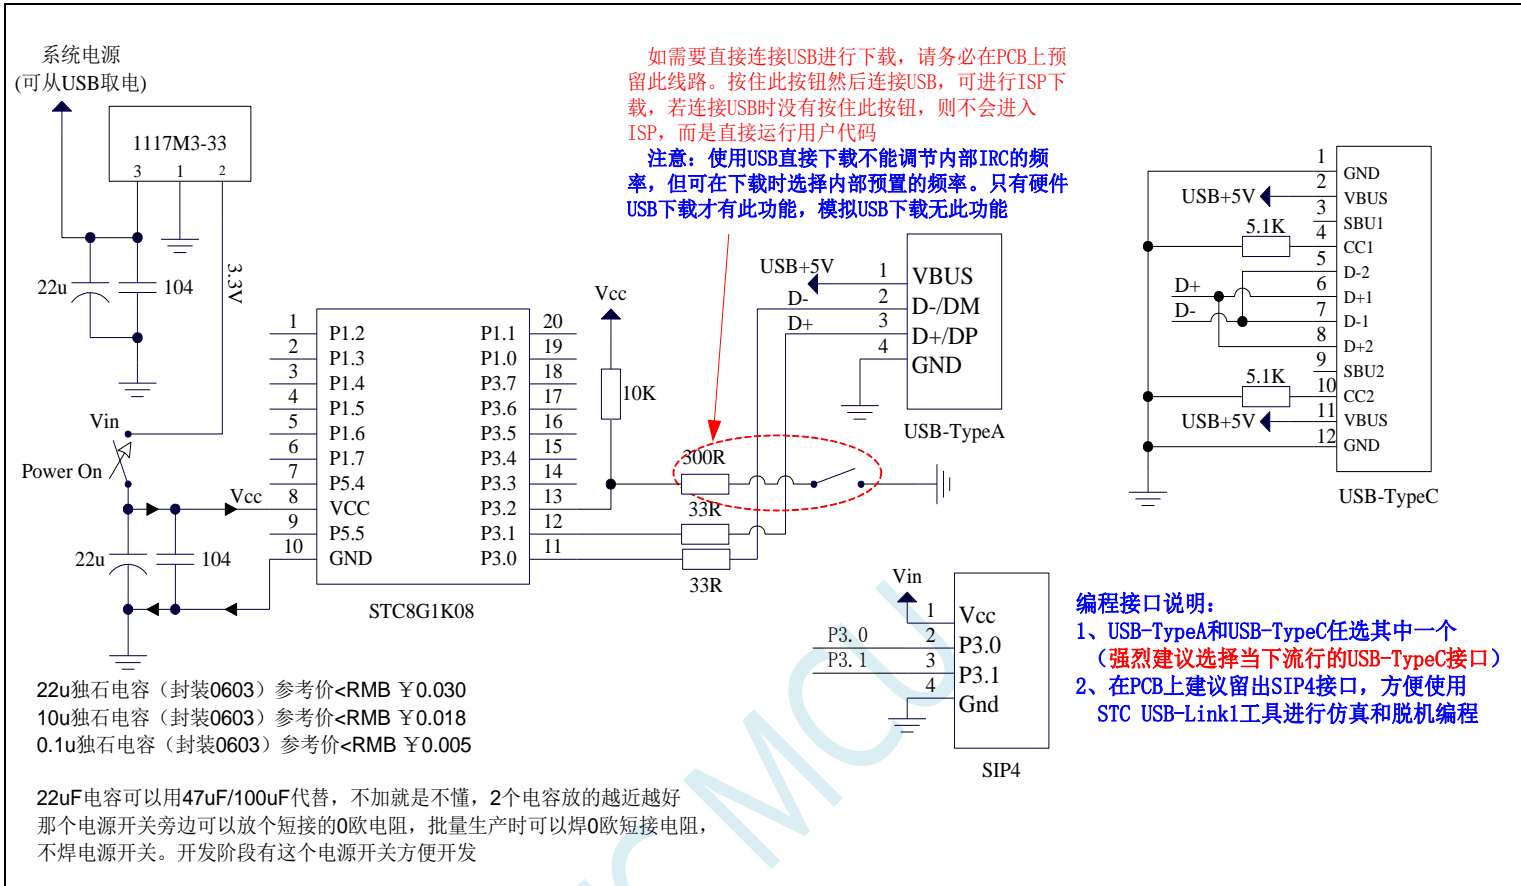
系统电源
(可从USB取电)

1117M3-33
3 1 2

3.3V

22u 104

Vin
Power On

22u 104

Vcc

1 P1.2
2 P1.3
3 P1.4
4 P1.5
5 P1.6
6 P1.7
7 P5.4
8 VCC
9 P5.5
10 GND

P1.1 20
P1.0 19
P3.7 18
P3.6 17
P3.5 16
P3.4 15
P3.3 14
P3.2 13
P3.1 12
P3.0 11

STC8G1K08

Vcc
10K

如需要直接连接USB进行下载，请务必在PCB上预留此线路。按住此按钮然后连接USB，可进行ISP下载，若连接USB时没有按住此按钮，则不会进入ISP，而是直接运行用户代码

注意：使用USB直接下载不能调节内部IRC的频率，但可在下载时选择内部预置的频率。只有硬件USB下载才有此功能，模拟USB下载无此功能

300R
33R
33R

USB+5V
D-
D+

1 VBUS
2 D-/DM
3 D+/DP
4 GND

USB-TypeA

USB+5V
5.1K
D+
D-
5.1K
USB+5V

1 GND
2 VBUS
3 SBU1
4 CC1
5 D-2
6 D+1
7 D-1
8 D+2
9 SBU2
10 CC2
11 VBUS
12 GND

USB-TypeC

Vin
P3.0
P3.1

1 Vcc
2 P3.0
3 P3.1
4 Gnd

SIP4

编程接口说明：
1、USB-TypeA和USB-TypeC任选其中一个
（强烈建议选择当下流行的USB-TypeC接口）
2、在PCB上建议留出SIP4接口，方便使用
STC USB-Link1工具进行仿真和脱机编程

22u独石电容（封装0603）参考价<RMB ￥0.030
10u独石电容（封装0603）参考价<RMB ￥0.018
0.1u独石电容（封装0603）参考价<RMB ￥0.005

22uF电容可以用47uF/100uF代替，不加就是不懂，2个电容放的越近越好
那个电源开关旁边可以放个短接的0欧电阻，批量生产时可以焊0欧短接电阻，不焊电源开关。开发阶段有这个电源开关方便开发